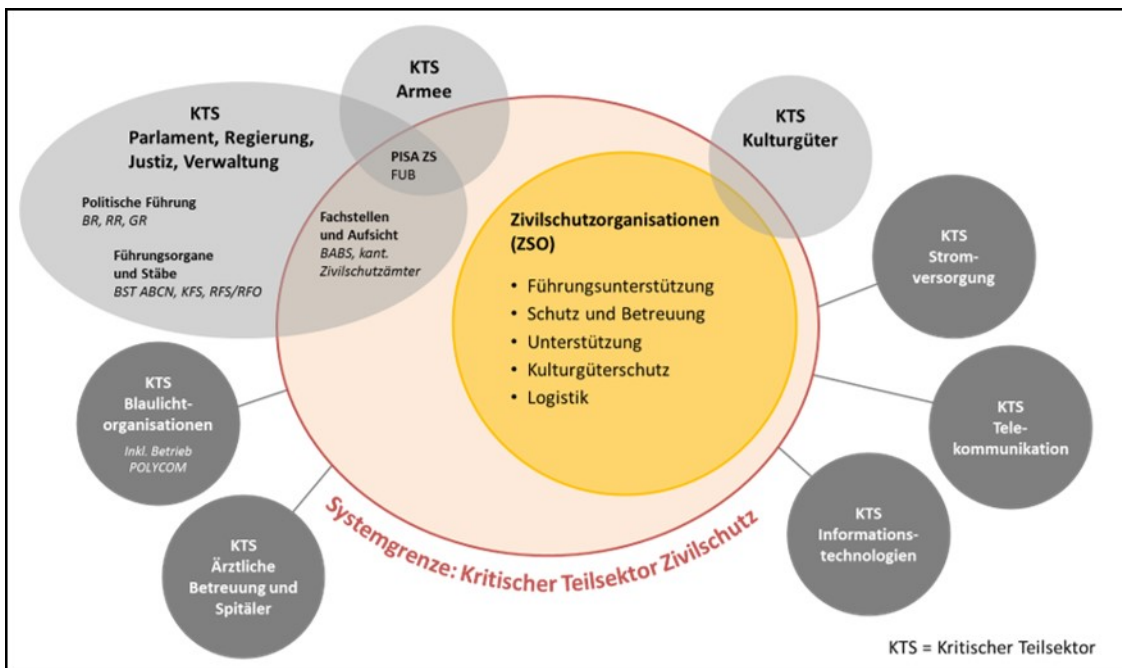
KTS
Armee

KTS
Parlament, Regierung, Justiz, Verwaltung

Politische Führung
*BR, RR, GR*

Führungsorgane und Stäbe
*BST ABCN, KFS, RFS/RFO*

PISA ZS
FUB

Fachstellen und Aufsicht
*BABS, kant. Zivilschutzämter*

KTS
Kulturgüter

Zivilschutzorganisationen (ZSO)

- Führungsunterstützung
- Schutz und Betreuung
- Unterstützung
- Kulturgüterschutz
- Logistik

KTS
Stromversorgung

KTS
Blaulichtorganisationen
*Inkl. Betrieb POLYCOM*

KTS
Telekommunikation

KTS
Informationstechnologien

KTS
Ärztliche Betreuung und Spitäler

Systemgrenze: Kritischer Teilsektor Zivilschutz

KTS = Kritischer Teilsektor